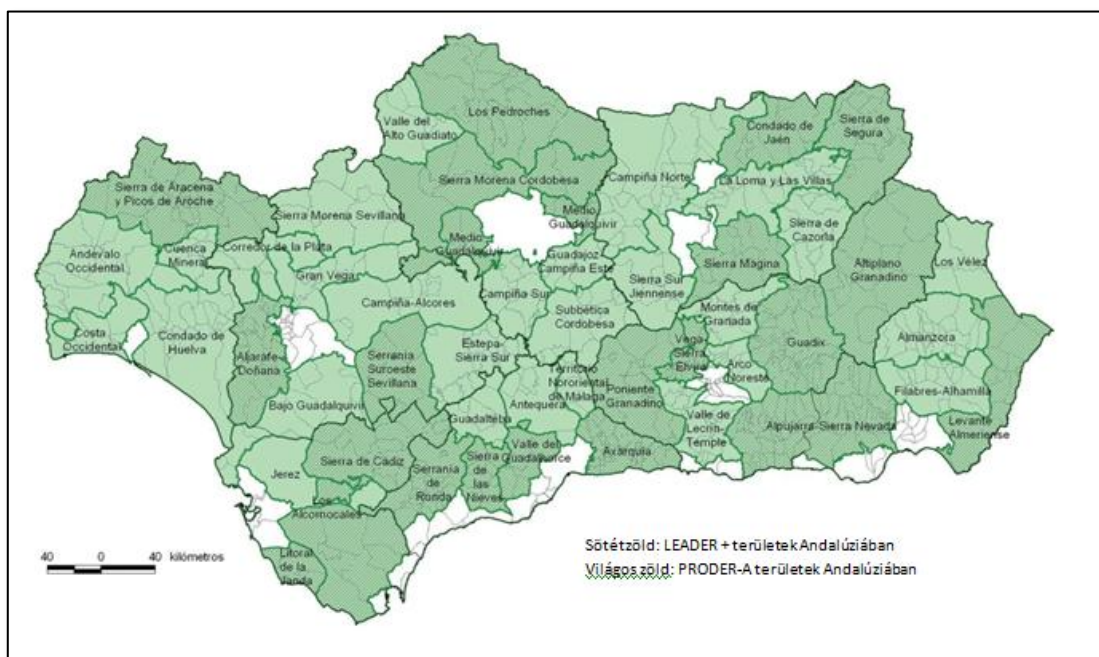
Los Pedroches
Valle del Alto Guadiato
Condado de Jaén
Sierra de Segura
Sierra Morena Cordobesa
Campiña Norte
La Loma y Las Villas
Sierra de Aracena y Picos de Aroche
Sierra Morena Sevillana
Medio Guadalquivir
Sierra de Cazorla
Andévalo Occidental
Cuenca Minera
Corredor de la Plata
Medio Guadalquivir
Guadajoz Campiña Este
Sierra Mágina
Altiplano Granadino
Los Vélez
Gran Vega
Campiña Sur
Sierra Sur Jiennense
Campiña-Alcores
Subbética Cordobesa
Montes de Granada
Costa Occidental
Condado de Huelva
Estepa-Sierra Sur
Guadix
Almanzora
Aljarafe-Doñana
Serranía Suroeste Sevillana
Territorio Nororiental de Málaga
Vega-Sierra Elvira
Arco Noreste
Poniente Granadino
Filabres-Alhamilla
Bajo Guadalquivir
Antequera
Guadalteba
Valle de Lecrín-Temple
Alpujarra-Sierra Nevada
Levante Almeriense
Valle del Guadalhorce
Axarquía
Jerez
Sierra de Cadiz
Serranía de Ronda
Sierra de las Nieves
Los Alcornocales
Litoral de la Janda
40 0 40 kilómetros
Sötétzöld: LEADER + területek Andalúziában
Világos zöld: PRODER-A területek Andalúziában